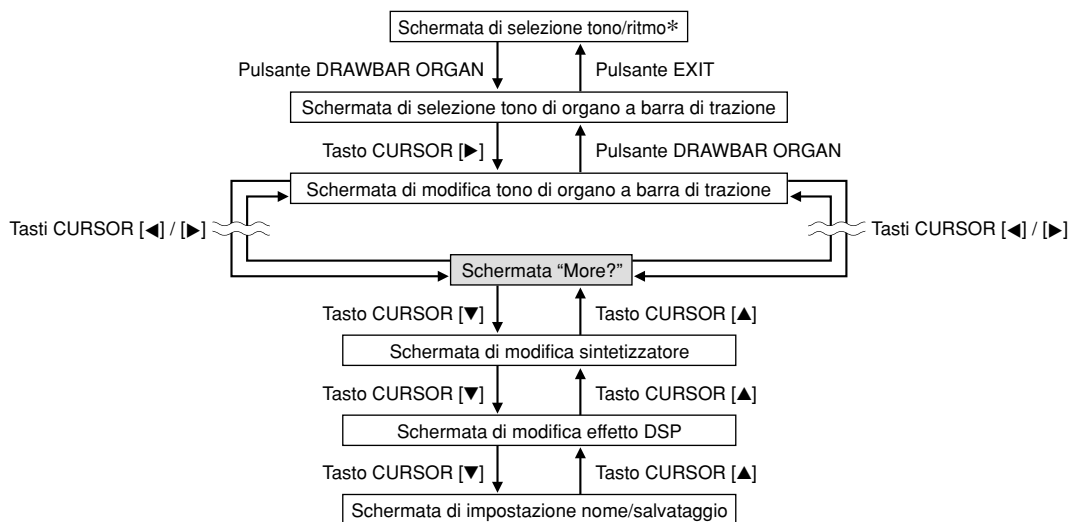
Schermata di selezione tono/ritmo*

Pulsante DRAWBAR ORGAN

Pulsante EXIT

Schermata di selezione tono di organo a barra di trazione

Tasto CURSOR [▶]

Pulsante DRAWBAR ORGAN

Schermata di modifica tono di organo a barra di trazione

Tasti CURSOR [◀] / [▶]

Tasti CURSOR [◀] / [▶]

Schermata “More?”

Tasto CURSOR [▼]

Tasto CURSOR [▲]

Schermata di modifica sintetizzatore

Tasto CURSOR [▼]

Tasto CURSOR [▲]

Schermata di modifica effetto DSP

Tasto CURSOR [▼]

Tasto CURSOR [▲]

Schermata di impostazione nome/salvataggio